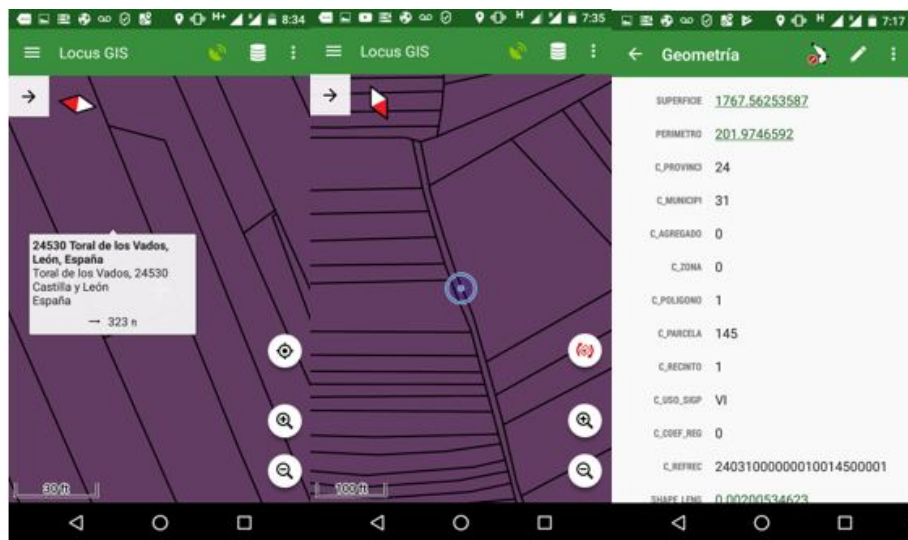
8:34

Locus GIS

24530 Toral de los Vados, León, España
Toral de los Vados, 24530
Castilla y León
España

→ 323 ft

30 ft

7:35

Locus GIS

100 ft

7:17

Geometría

SUPERFICIE 1767.56253587

PERIMETRO 201.9746592

C_PROVINCI 24

C_MUNICIPI 31

C_AGREGADO 0

C_ZONA 0

C_POLIGONO 1

C_PARCELA 145

C_RECINTO 1

C_USO_SIGP VI

C_COEF_REG 0

C_REFREC 24031000000010014500001

SHAPE_LENG 0.00200534623